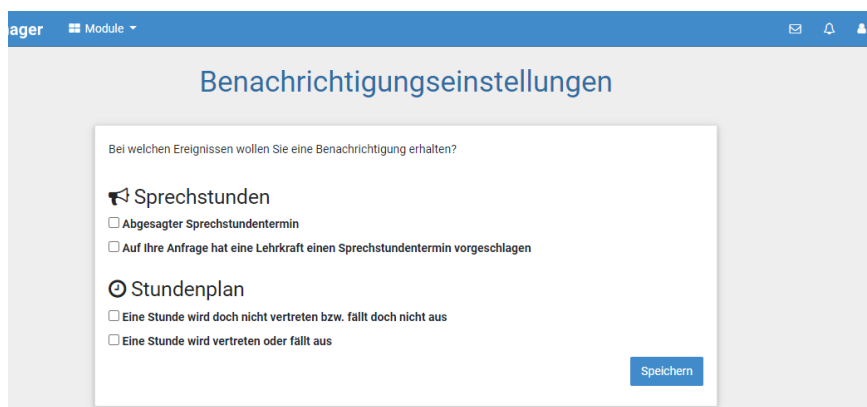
ager Module

Benachrichtigungseinstellungen

Bei welchen Ereignissen wollen Sie eine Benachrichtigung erhalten?

Sprechstunden

Abgesagter Sprechstundentermin

Auf Ihre Anfrage hat eine Lehrkraft einen Sprechstundentermin vorgeschlagen

Stundenplan

Eine Stunde wird doch nicht vertreten bzw. fällt doch nicht aus

Eine Stunde wird vertreten oder fällt aus

Speichern